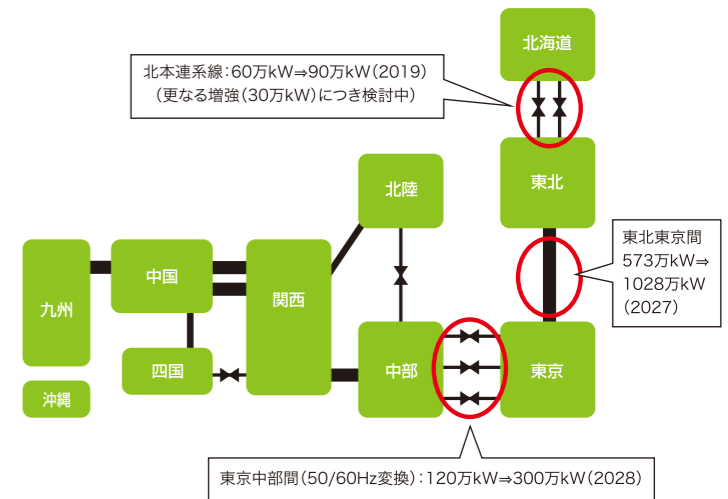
北海道

北本連系線：60万kW⇒90万kW（2019）
（更なる増強（30万kW）につき検討中）

北陸

東北

東北東京間
573万kW⇒
1028万kW
（2027）

九州

中国

関西

四国

中部

東京

沖縄

東京中部間（50/60Hz変換）：120万kW⇒300万kW（2028）